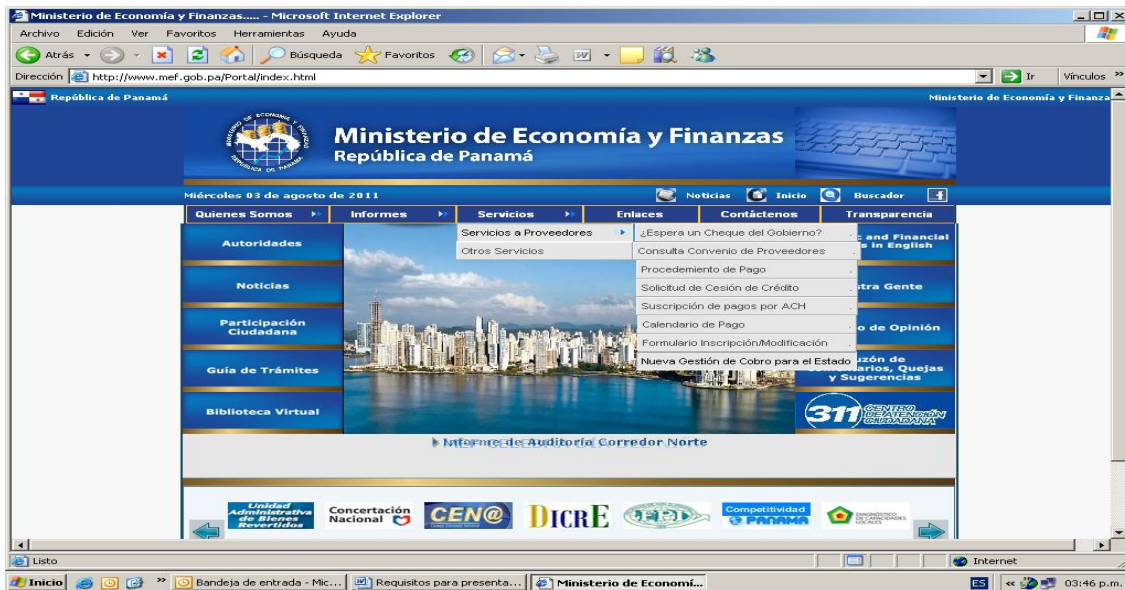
Ministerio de Economía y Finanzas..... - Microsoft Internet Explorer

Archivo Edición Ver Favoritos Herramientas Ayuda

Atrás Búsqueda Favoritos

Dirección http://www.mef.gob.pa/Portal/index.html Ir Vínculos »

República de Panamá Ministerio de Economía y Finanza

Ministerio de Economía y Finanzas
República de Panamá

Miércoles 03 de agosto de 2011 Noticias Inicio Buscador

Quienes Somos Informes Servicios Enlaces Contáctenos Transparencia

Autoridades

Noticias

Participación Ciudadana

Guía de Trámites

Biblioteca Virtual

Servicios a Proveedores
Otros Servicios

¿Espera un Cheque del Gobierno?
Consulta Convenio de Proveedores
Procedimiento de Pago
Solicitud de Cesión de Crédito
Suscripción de pagos por ACH
Calendario de Pago
Formulario Inscripción/Modificación
Nueva Gestión de Cobro para el Estado

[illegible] and Financial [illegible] in English

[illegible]stra Gente

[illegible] de Opinión

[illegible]zón de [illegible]arios, Quejas y Sugerencias

311 CENTRO DE ATENCIÓN CIUDADANA

Informe de Auditoría Corredor Norte

Unidad Administrativa de Bienes Revertidos
Concertación Nacional
CEN@
DICRE
Competitividad PANAMA
DIAGNÓSTICO DE CAPACIDADES LOCALES

Listo Internet

Inicio Bandeja de entrada - Mic... Requisitos para presenta... Ministerio de Economí... ES 03:46 p.m.